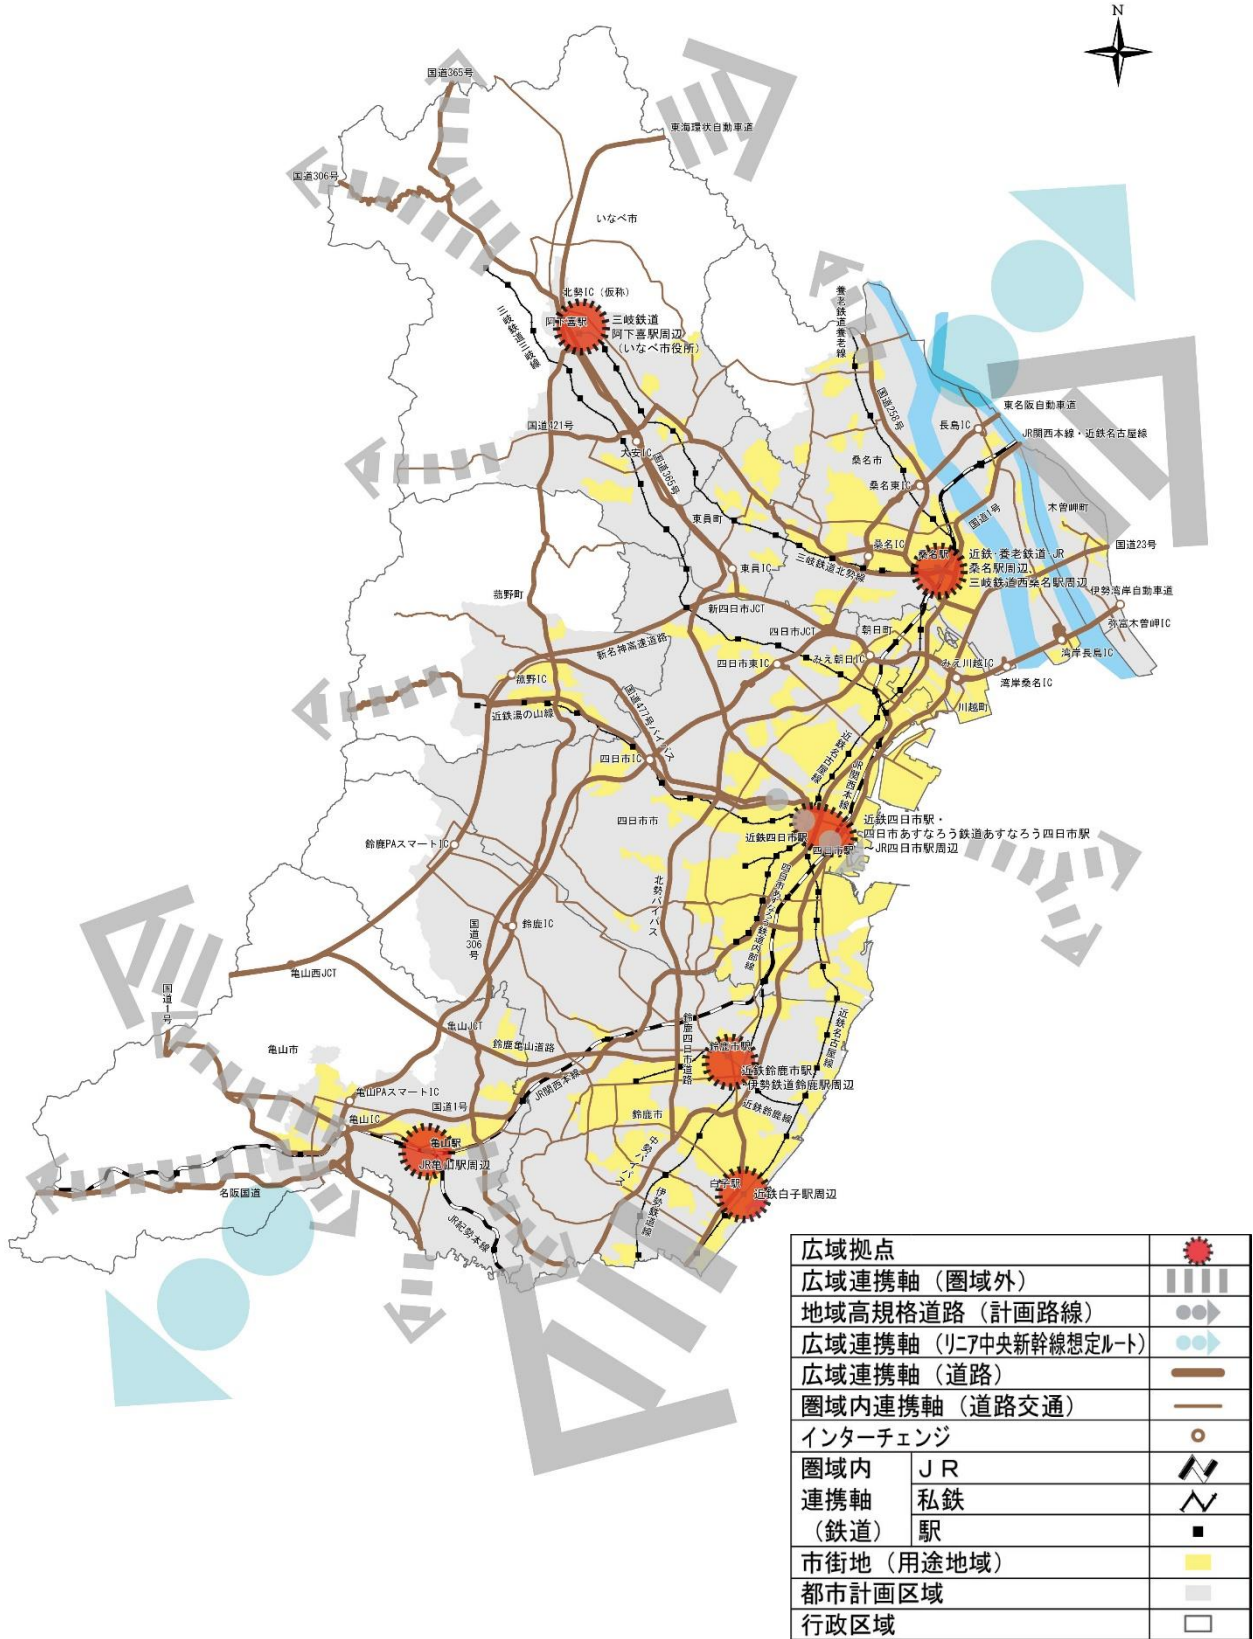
N

国道365号
東海環状自動車道
国道306号
いなべ市
北勢IC（仮称）
阿下喜駅
三岐鉄道
阿下喜駅周辺
（いなべ市役所）
三岐鉄道三岐線
養老鉄道養老線
国道258号
国道421号
大安IC
国道365号
東名阪自動車道
長島IC
JR関西本線・近鉄名古屋線
桑名市
桑名東IC
東員町
国道1号
木曽岬町
桑名IC
桑名駅
近鉄・養老鉄道・JR
桑名駅周辺
三岐鉄道西桑名駅周辺
国道23号
東員IC
三岐鉄道北勢線
伊勢湾岸自動車道
菰野町
新四日市JCT
弥富木曽岬IC
四日市JCT
朝日町
新名神高速道路
四日市東IC
みえ朝日IC
みえ川越IC
湾岸長島IC
菰野IC
湾岸桑名IC
川越町
近鉄湯の山線
国道477号バイパス
四日市IC
近鉄名古屋線
JR関西本線
四日市市
近鉄四日市駅・
四日市あすなろう鉄道あすなろう四日市駅
・JR四日市駅周辺
近鉄四日市駅
四日市駅
鈴鹿PAスマートIC
北勢バイパス
四日市あすなろう鉄道内部線
国道306号
鈴鹿IC
亀山西JCT
国道1号
亀山JCT
鈴鹿四日市道路
近鉄名古屋線
亀山市
鈴鹿亀山道路
鈴鹿市駅
近鉄鈴鹿市駅
伊勢鉄道鈴鹿駅周辺
亀山PAスマートIC
JR関西本線
国道1号
近鉄鈴鹿線
亀山IC
鈴鹿市
亀山駅
JR亀山駅周辺
中勢バイパス
名阪国道
白子駅
近鉄白子駅周辺
伊勢鉄道線
JR紀勢本線

| 広域拠点 | |
|---|---|
| 広域連携軸（圏域外） | |
| 地域高規格道路（計画路線） | |
| 広域連携軸（リニア中央新幹線想定ルート） | |
| 広域連携軸（道路） | |
| 圏域内連携軸（道路交通） | |
| インターチェンジ | |
| 圏域内連携軸（鉄道） JR | |
| 私鉄 | |
| 駅 | |
| 市街地（用途地域） | |
| 都市計画区域 | |
| 行政区域 | |